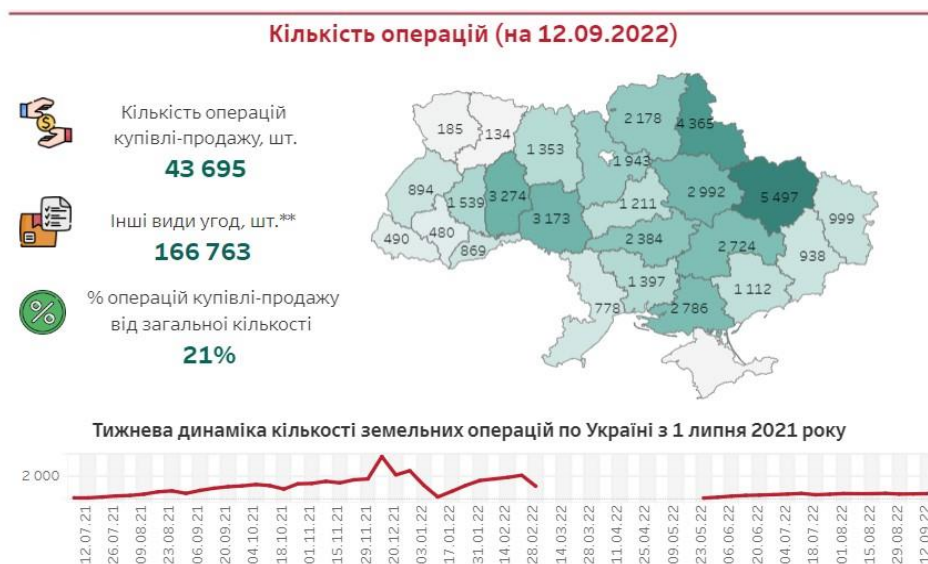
Кількість операцій (на 12.09.2022)

Кількість операцій купівлі-продажу, шт.
43 695

Інші види угод, шт.**
166 763

% операцій купівлі-продажу від загальної кількості
21%

185
134
1 353
2 178
4 365
1 943
894
1 539
3 274
3 173
1 211
2 992
5 497
999
490
480
869
2 384
2 724
938
1 397
1 112
778
2 786

Тижнева динаміка кількості земельних операцій по Україні з 1 липня 2021 року

2 000

12.07.21
26.07.21
09.08.21
23.08.21
06.09.21
20.09.21
04.10.21
18.10.21
01.11.21
15.11.21
29.11.21
20.12.21
03.01.22
17.01.22
31.01.22
14.02.22
28.02.22
14.03.22
28.03.22
11.04.22
25.04.22
09.05.22
23.05.22
06.06.22
20.06.22
04.07.22
18.07.22
01.08.22
15.08.22
29.08.22
12.09.22